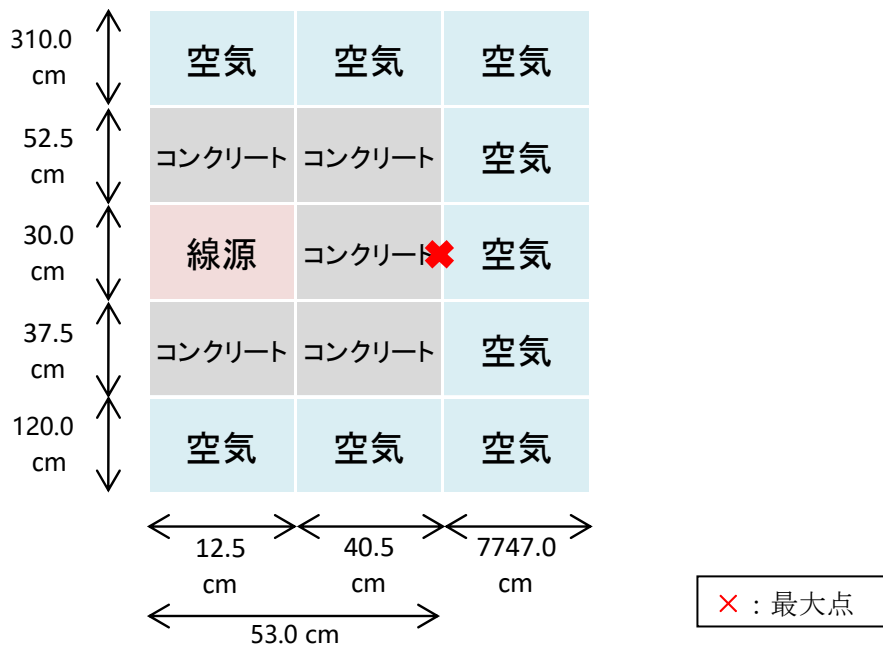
310.0 cm

52.5 cm

30.0 cm

37.5 cm

120.0 cm

| 空気 | 空気 | 空気 |
|---|---|---|
| コンクリート | コンクリート | 空気 |
| 線源 | コンクリート ✖ | 空気 |
| コンクリート | コンクリート | 空気 |
| 空気 | 空気 | 空気 |

12.5 cm

40.5 cm

7747.0 cm

53.0 cm

×：最大点